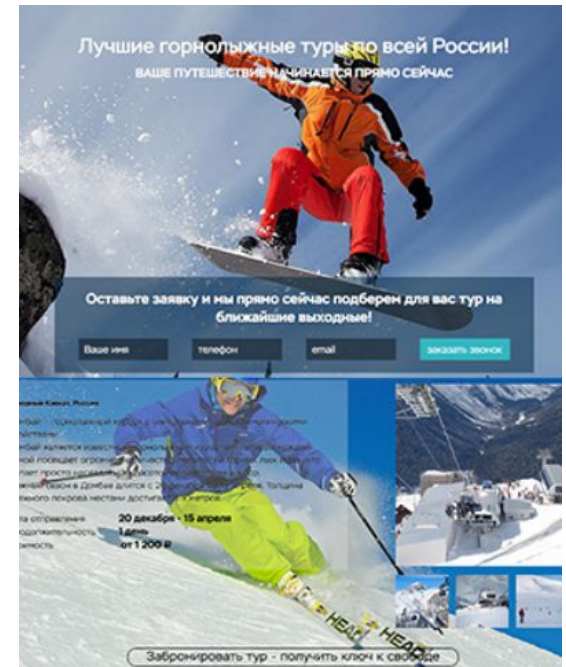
Лучшие горнолыжные туры по всей России!
ВАШЕ ПУТЕШЕСТВИЕ НАЧИНАЕТСЯ ПРЯМО СЕЙЧАС

Оставьте заявку и мы прямо сейчас подберем для вас тур на ближайшие выходные!

Ваше имя
телефон
email
заказать звонок

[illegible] Кавказ, Россия

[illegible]

ата отправления 20 декабря - 15 апреля
одолжительность 1 день
оимость от 1 200 ₽

HEAD
HEAD

Забронировать тур - получить ключ к свободе